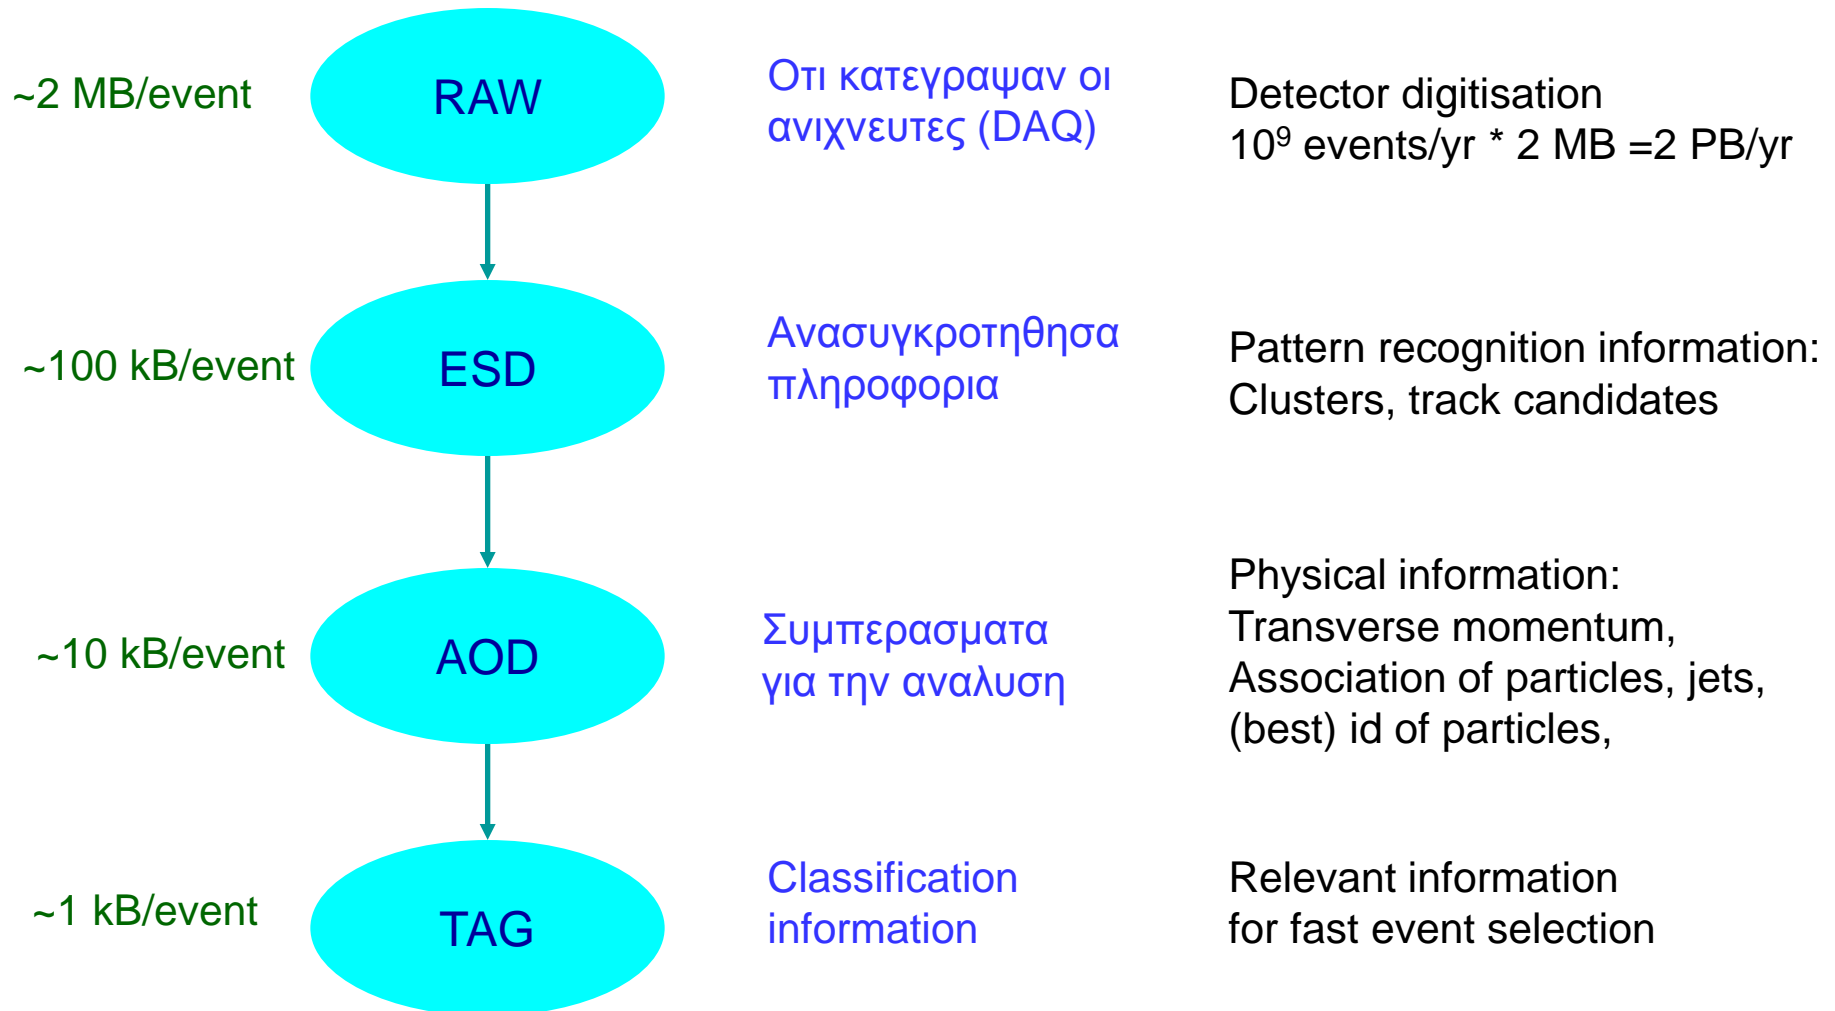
~2 MB/event

RAW

Οτι κατεγραψαν οι ανιχνευτες (DAQ)

Detector digitisation
$10^9$ events/yr * 2 MB =2 PB/yr

~100 kB/event

ESD

Ανασυγκροτηθησα πληροφορια

Pattern recognition information:
Clusters, track candidates

~10 kB/event

AOD

Συμπερασματα για την αναλυση

Physical information:
Transverse momentum,
Association of particles, jets,
(best) id of particles,

~1 kB/event

TAG

Classification information

Relevant information
for fast event selection